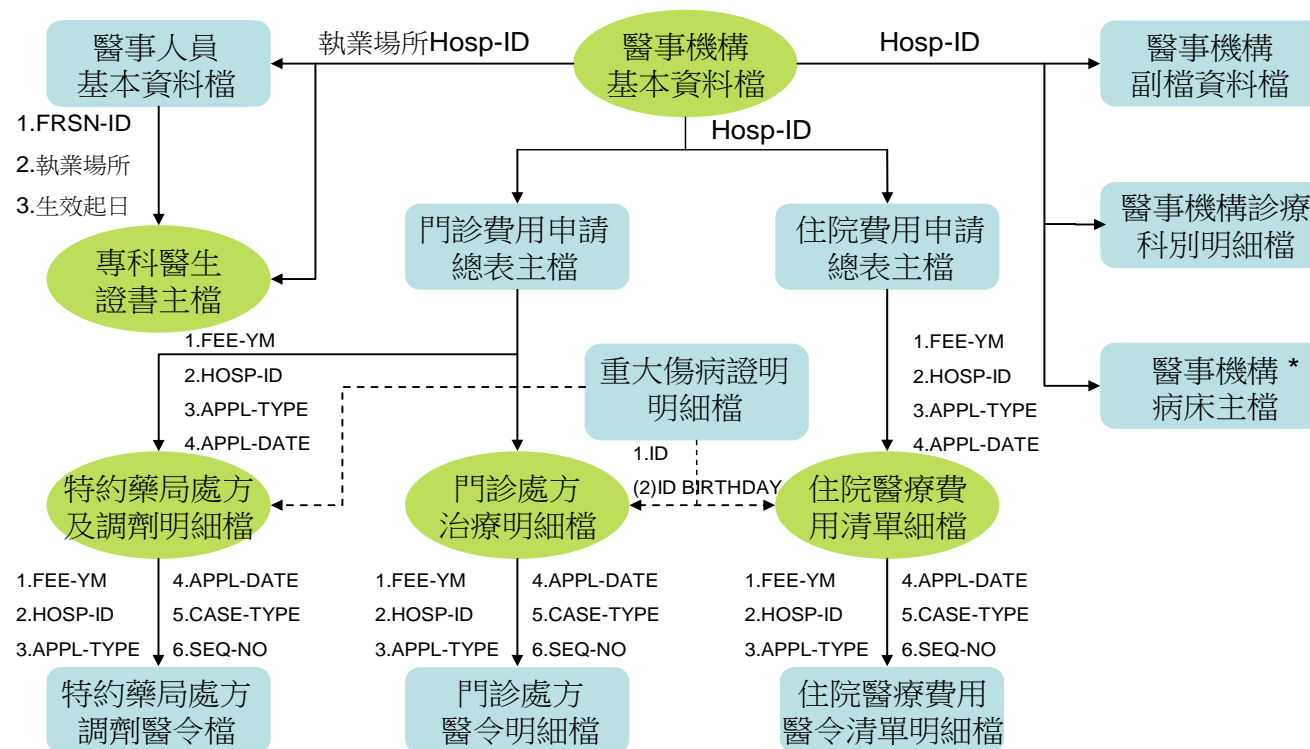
醫事人員
基本資料檔

執業場所Hosp-ID

醫事機構
基本資料檔

Hosp-ID

醫事機構
副檔資料檔

1.FRSN-ID
2.執業場所
3.生效起日

Hosp-ID

專科醫生
證書主檔

門診費用申請
總表主檔

住院費用申請
總表主檔

醫事機構診療
科別明細檔

1.FEE-YM
2.HOSP-ID
3.APPL-TYPE
4.APPL-DATE

重大傷病證明
明細檔

1.FEE-YM
2.HOSP-ID
3.APPL-TYPE
4.APPL-DATE

醫事機構 *
病床主檔

1.ID
(2)ID BIRTHDAY

特約藥局處方
及調劑明細檔

門診處方
治療明細檔

住院醫療費
用清單細檔

1.FEE-YM
2.HOSP-ID
3.APPL-TYPE
4.APPL-DATE
5.CASE-TYPE
6.SEQ-NO

1.FEE-YM
2.HOSP-ID
3.APPL-TYPE
4.APPL-DATE
5.CASE-TYPE
6.SEQ-NO

1.FEE-YM
2.HOSP-ID
3.APPL-TYPE
4.APPL-DATE
5.CASE-TYPE
6.SEQ-NO

特約藥局處方
調劑醫令檔

門診處方
醫令明細檔

住院醫療費用
醫令清單明細檔